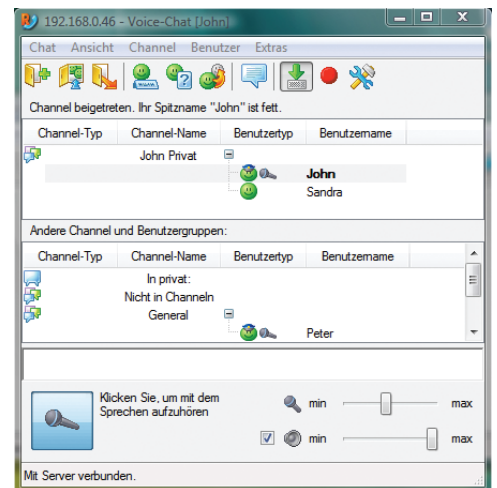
192.168.0.46 - Voice-Chat [John]

Chat Ansicht Channel Benutzer Extras

Channel beigetreten. Ihr Spitzname "John" ist fett.

| Channel-Typ | Channel-Name | Benutzertyp | Benutzername |
|---|---|---|---|
| | John Privat | | |
| | | | John |
| | | | Sandra |

Andere Channel und Benutzergruppen:

| Channel-Typ | Channel-Name | Benutzertyp | Benutzername |
|---|---|---|---|
| | In privat: | | |
| | Nicht in Channeln | | |
| | General | | |
| | | | Peter |

Klicken Sie, um mit dem Sprechen aufzuhören

min max

min max

Mit Server verbunden.